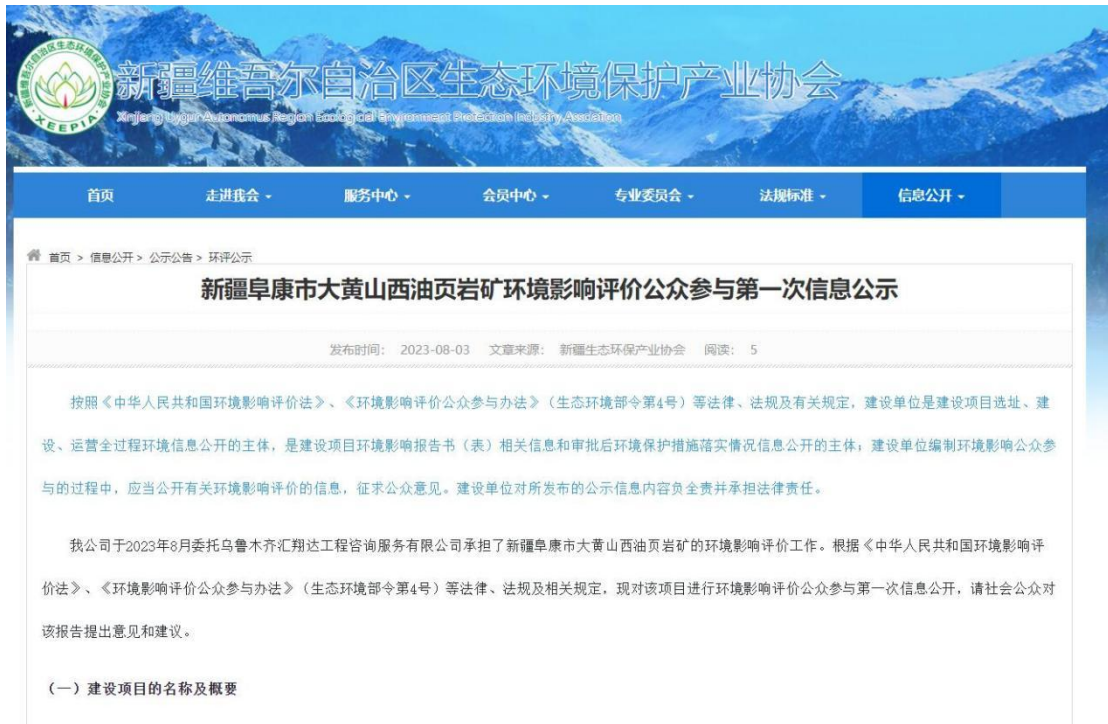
新疆维吾尔自治区生态环境保护产业协会
Xinjiang Uygur Autonomous Region Ecological Environment Protection Industry Association
XEEPIA

首页 走进我会 服务中心 会员中心 专业委员会 法规标准 信息公开

首页 > 信息公开 > 公示公告 > 环评公示

新疆阜康市大黄山西油页岩矿环境影响评价公众参与第一次信息公示

发布时间: 2023-08-03 文章来源: 新疆生态环保产业协会 阅读: 5

按照《中华人民共和国环境影响评价法》、《环境影响评价公众参与办法》(生态环境部令第4号)等法律、法规及有关规定,建设单位是建设项目选址、建设、运营全过程环境信息公开的主体,是建设项目环境影响报告书(表)相关信息和审批后环境保护措施落实情况信息公开的主体;建设单位编制环境影响公众参与的过程中,应当公开有关环境影响评价的信息,征求公众意见。建设单位对所发布的公示信息内容负全责并承担法律责任。

我公司于2023年8月委托乌鲁木齐汇翔达工程咨询服务有限公司承担了新疆阜康市大黄山西油页岩矿的环境影响评价工作。根据《中华人民共和国环境影响评价法》、《环境影响评价公众参与办法》(生态环境部令第4号)等法律、法规及相关规定,现对该项目进行环境影响评价公众参与第一次信息公开,请社会公众对该报告提出意见和建议。

(一)建设项目的名称及概要